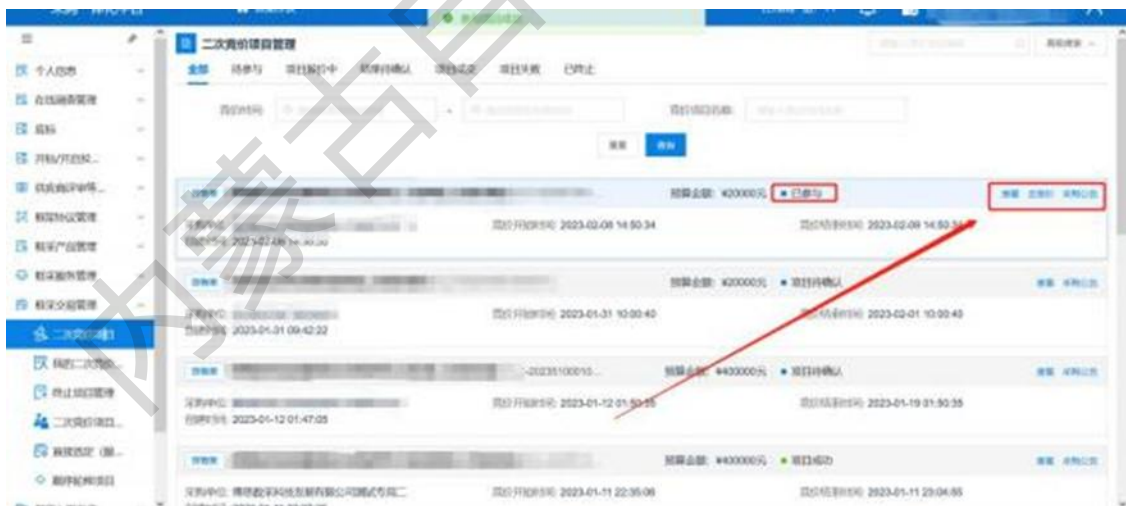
二次竞价项目管理

全部 待参与 项目报价中 结果待确认 项目成交 项目失败 已终止

竞价时间 - 竞价项目名称

重置 查询

预算金额: ¥20000元 • 已参与

查看 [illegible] 采购公告

竞价开始时间: 2023-02-08 14:50:34

竞价结束时间: 2023-02-09 14:50:34

发布时间: 2023-02-08 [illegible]

预算金额: ¥20000元 • 项目待确认

查看 采购公告

竞价开始时间: 2023-01-31 10:00:40

竞价结束时间: 2023-02-01 10:00:40

发布时间: 2023-01-31 09:42:22

预算金额: ¥400000元 • 项目待确认

查看 采购公告

竞价开始时间: 2023-01-12 01:50:35

竞价结束时间: 2023-01-19 01:50:35

发布时间: 2023-01-12 01:47:05

预算金额: ¥400000元 • 项目成功

查看 采购公告

采购单位: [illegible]

竞价开始时间: 2023-01-11 22:35:06

竞价结束时间: 2023-01-11 23:04:55

个人信息
在线融资管理
投标
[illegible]
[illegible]
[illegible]
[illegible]
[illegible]
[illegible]
二次竞价项目
我的二次竞价
终止项目管理
二次竞价项目
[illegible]
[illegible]